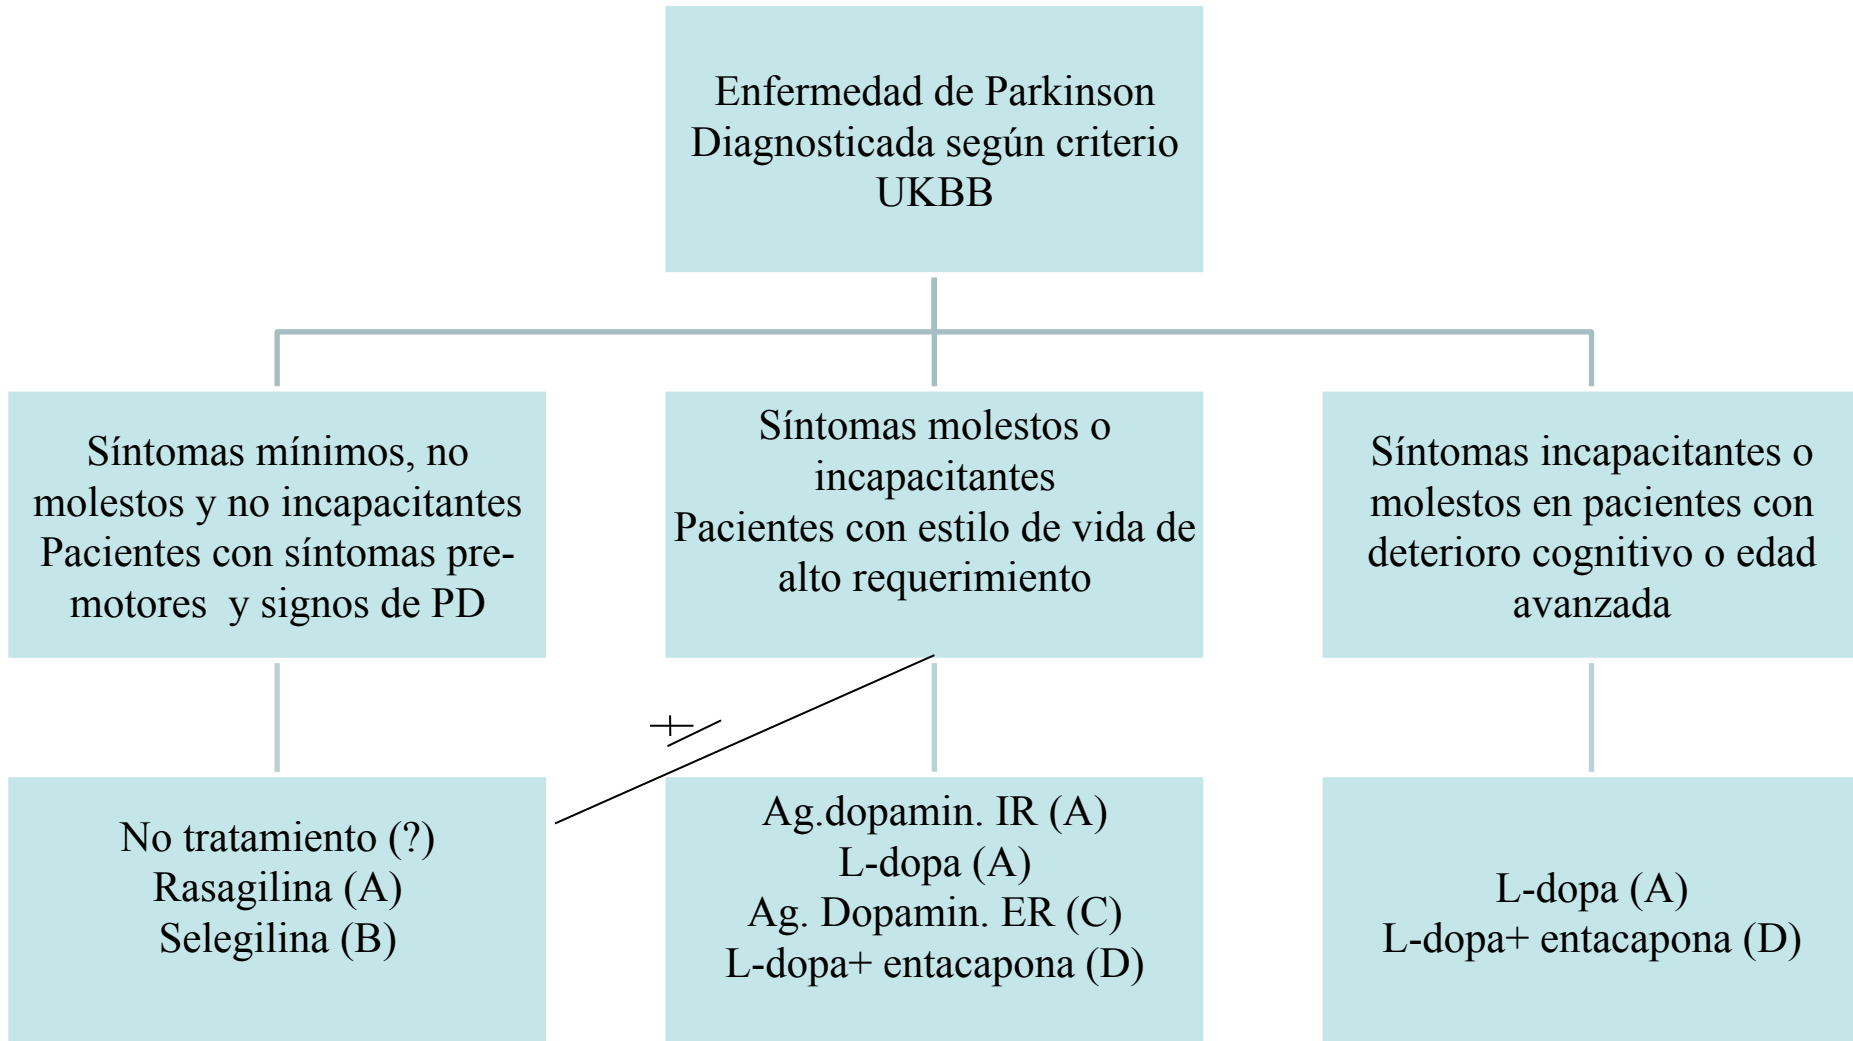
Enfermedad de Parkinson
Diagnosticada según criterio
UKBB

Síntomas mínimos, no molestos y no incapacitantes
Pacientes con síntomas premotores y signos de PD

Síntomas molestos o incapacitantes
Pacientes con estilo de vida de alto requerimiento

Síntomas incapacitantes o molestos en pacientes con deterioro cognitivo o edad avanzada

+

No tratamiento (?)
Rasagilina (A)
Selegilina (B)

Ag.dopamin. IR (A)
L-dopa (A)
Ag. Dopamin. ER (C)
L-dopa+ entacapona (D)

L-dopa (A)
L-dopa+ entacapona (D)